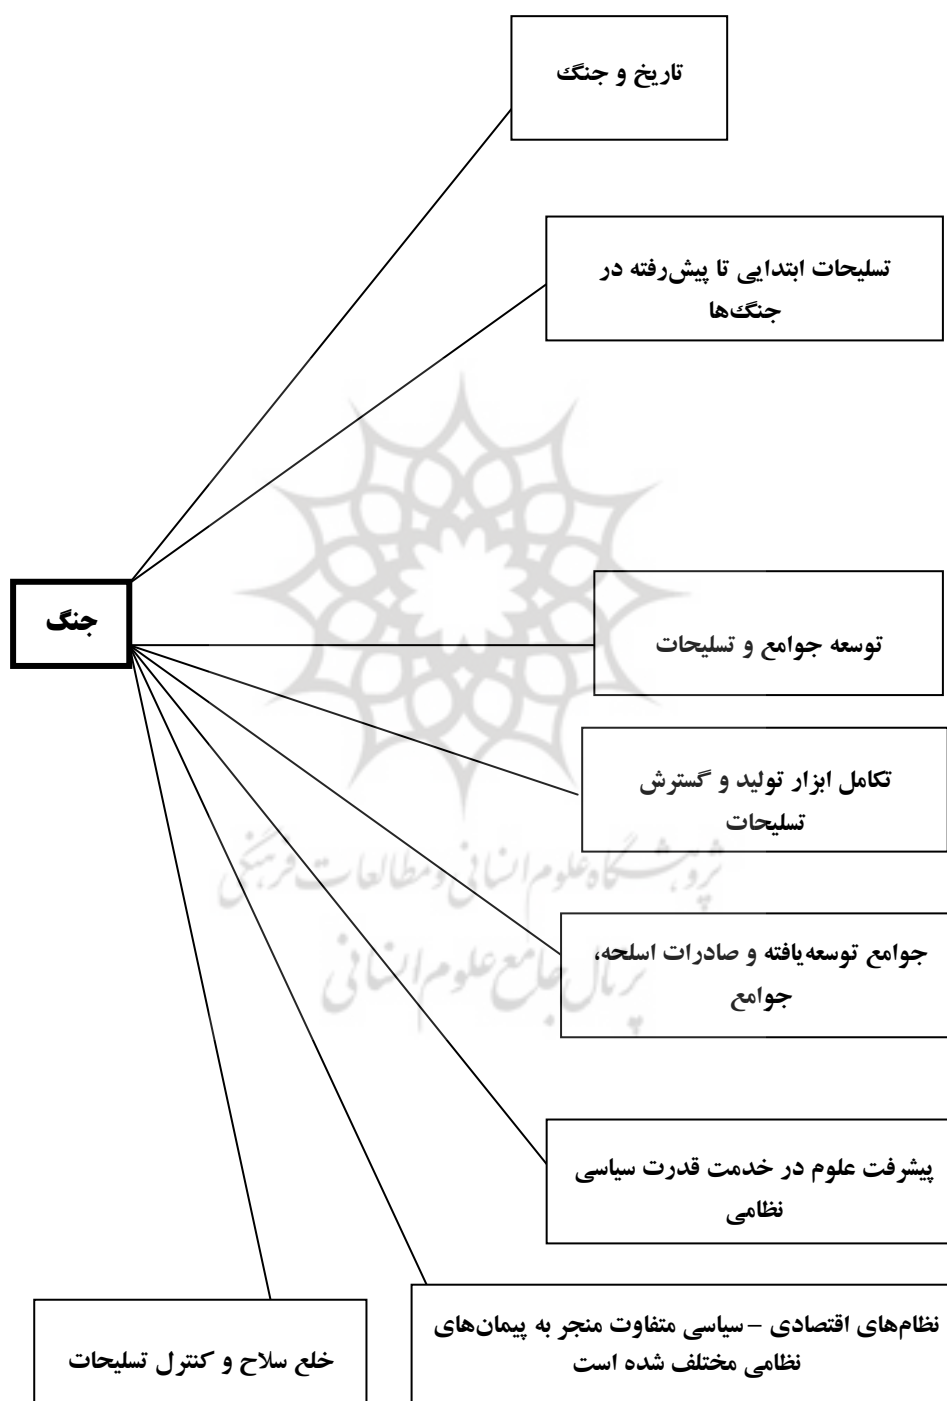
تاریخ و جنگ

تسلیحات ابتدایی تا پیش‌رفته در جنگ‌ها

جنگ

توسعه جوامع و تسلیحات

تکامل ابزار تولید و گسترش تسلیحات

پژوهشگاه علوم انسانی و مطالعات فرهنگی
پرتال جامع علوم انسانی

جوامع توسعه‌یافته و صادرات اسلحه، جوامع

پیشرفت علوم در خدمت قدرت سیاسی نظامی

نظام‌های اقتصادی – سیاسی متفاوت منجر به پیمان‌های نظامی مختلف شده است

خلع سلاح و کنترل تسلیحات